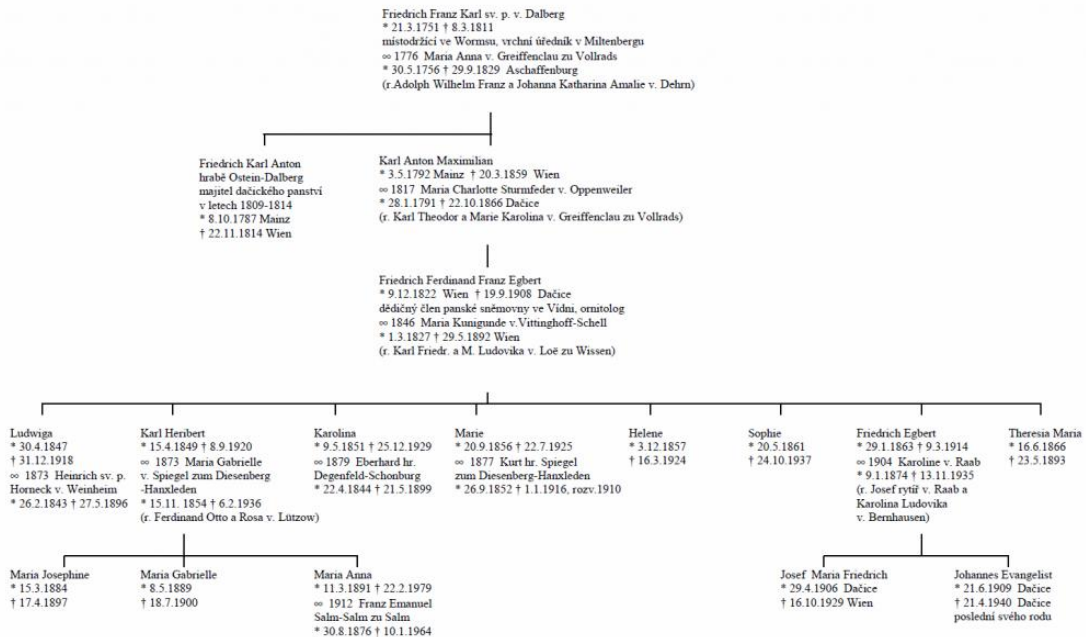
Friedrich Franz Karl sv. p. v. Dalberg
* 21.3.1751 † 8.3.1811
místodržící ve Wormsu, vrchní úředník v Miltenbergu
∞ 1776 Maria Anna v. Greiffenclau zu Vollrads
* 30.5.1756 † 29.9.1829 Aschaffenburg
(r.Adolph Wilhelm Franz a Johanna Katharina Amalie v. Dehrn)

Friedrich Karl Anton
hrabě Ostein-Dalberg
majitel dačického panství
v letech 1809-1814
* 8.10.1787 Mainz
† 22.11.1814 Wien

Karl Anton Maximilian
* 3.5.1792 Mainz † 20.3.1859 Wien
∞ 1817 Maria Charlotte Sturmfeder v. Oppenweiler
* 28.1.1791 † 22.10.1866 Dačice
(r. Karl Theodor a Marie Karolina v. Greiffenclau zu Vollrads)

Friedrich Ferdinand Franz Egbert
* 9.12.1822 Wien † 19.9.1908 Dačice
dědičný člen panské sněmovny ve Vídni, ornitolog
∞ 1846 Maria Kunigunde v.Vittinghoff-Schell
* 1.3.1827 † 29.5.1892 Wien
(r. Karl Friedr. a M. Ludovika v. Loë zu Wissen)

Ludwiga
* 30.4.1847
† 31.12.1918
∞ 1873 Heinrich sv. p. v. Horneck v. Weinheim
* 26.2.1843 † 27.5.1896

Karl Heribert
* 15.4.1849 † 8.9.1920
∞ 1873 Maria Gabrielle v. Spiegel zum Diesenberg -Hanxleden
* 15.11. 1854 † 6.2.1936
(r. Ferdinand Otto a Rosa v. Lützow)

Karolina
* 9.5.1851 † 25.12.1929
∞ 1879 Eberhard hr. Degenfeld-Schonburg
* 22.4.1844 † 21.5.1899

Marie
* 20.9.1856 † 22.7.1925
∞ 1877 Kurt hr. Spiegel zum Diesenberg-Hanxleden
* 26.9.1852 † 1.1.1916, rozv.1910

Helene
* 3.12.1857
† 16.3.1924

Sophie
* 20.5.1861
† 24.10.1937

Friedrich Egbert
* 29.1.1863 † 9.3.1914
∞ 1904 Karoline v. Raab
* 9.1.1874 † 13.11.1935
(r. Josef rytíř v. Raab a Karolina Ludovika v. Bernhausen)

Theresia Maria
* 16.6.1866
† 23.5.1893

Maria Josephine
* 15.3.1884
† 17.4.1897

Maria Gabrielle
* 8.5.1889
† 18.7.1900

Maria Anna
* 11.3.1891 † 22.2.1979
∞ 1912 Franz Emanuel Salm-Salm zu Salm
* 30.8.1876 † 10.1.1964

Josef Maria Friedrich
* 29.4.1906 Dačice
† 16.10.1929 Wien

Johannes Evangelist
* 21.6.1909 Dačice
† 21.4.1940 Dačice
poslední svého rodu